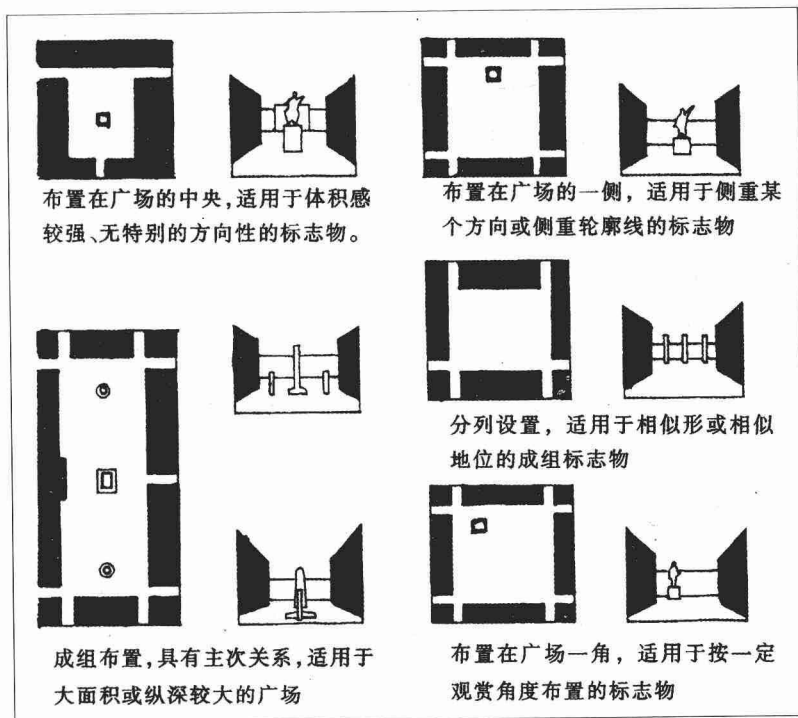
布置在广场的中央,适用于体积感较强、无特别的方向性的标志物。

布置在广场的一侧，适用于侧重某个方向或侧重轮廓线的标志物

分列设置，适用于相似形或相似地位的成组标志物

成组布置,具有主次关系,适用于大面积或纵深较大的广场

布置在广场一角，适用于按一定观赏角度布置的标志物